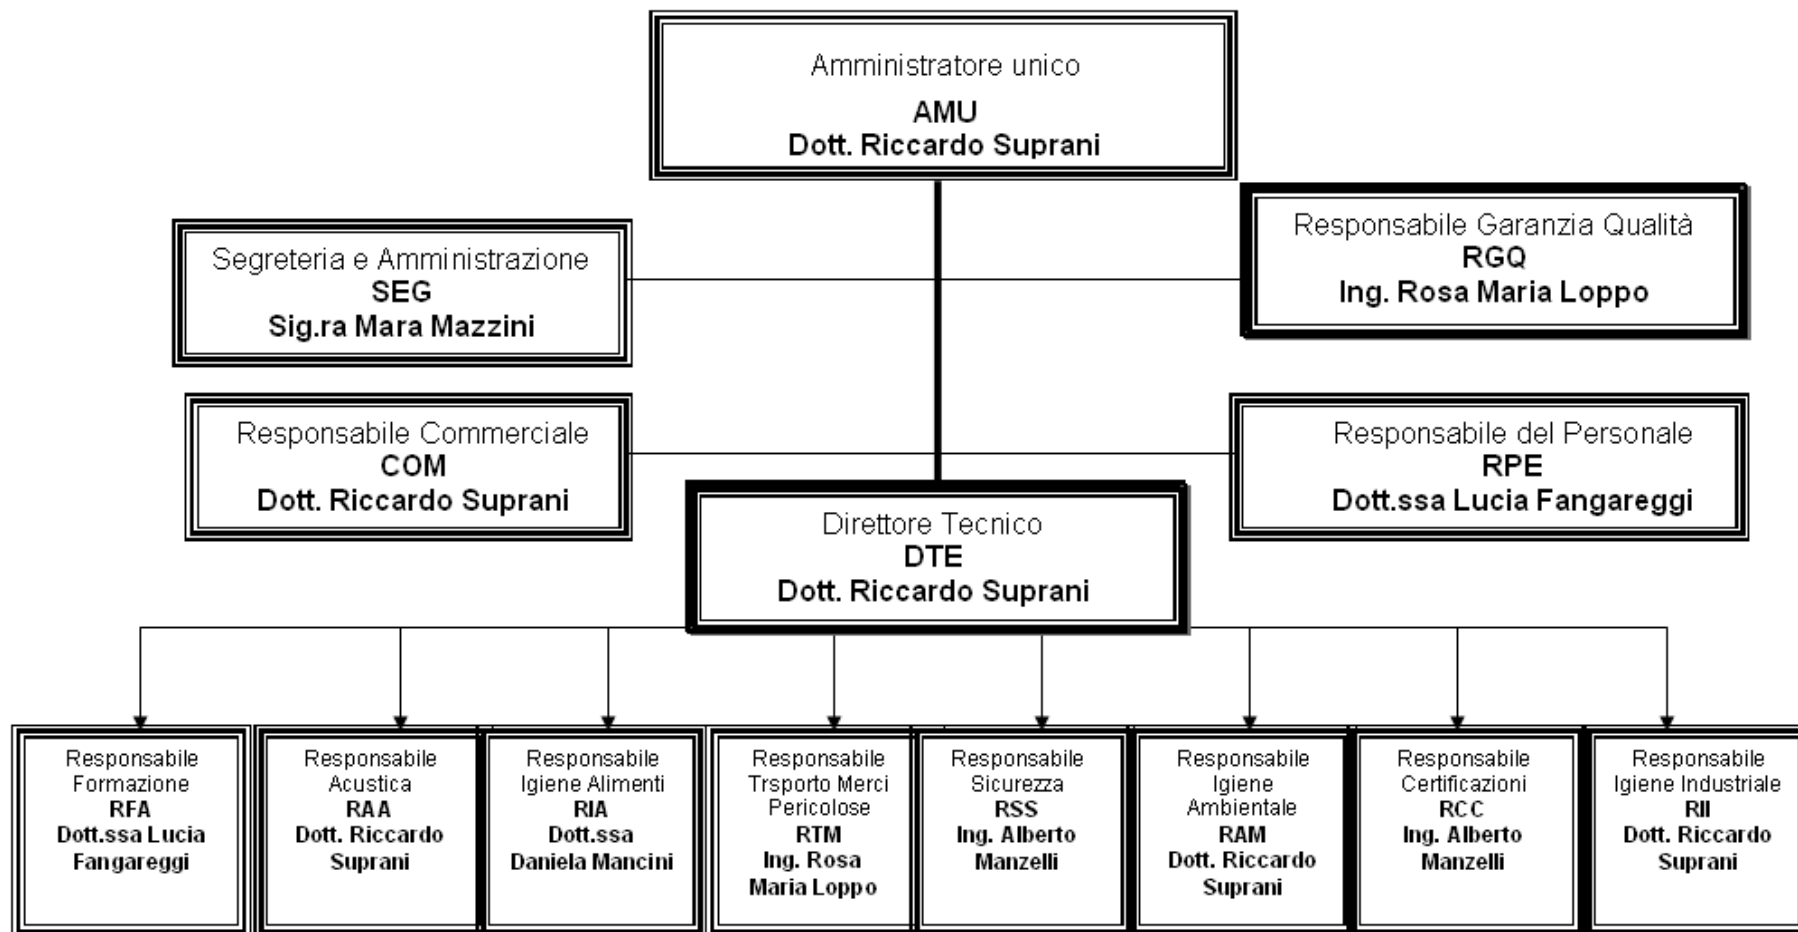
Amministratore unico
AMU
Dott. Riccardo Suprani

Segreteria e Amministrazione
SEG
Sig.ra Mara Mazzini

Responsabile Garanzia Qualità
RGQ
Ing. Rosa Maria Loppo

Responsabile Commerciale
COM
Dott. Riccardo Suprani

Responsabile del Personale
RPE
Dott.ssa Lucia Fangareggi

Direttore Tecnico
DTE
Dott. Riccardo Suprani

Responsabile Formazione
RFA
Dott.ssa Lucia Fangareggi

Responsabile Acustica
RAA
Dott. Riccardo Suprani

Responsabile Igiene Alimenti
RIA
Dott.ssa Daniela Mancini

Responsabile Trsporto Merci Pericolose
RTM
Ing. Rosa Maria Loppo

Responsabile Sicurezza
RSS
Ing. Alberto Manzelli

Responsabile Igiene Ambientale
RAM
Dott. Riccardo Suprani

Responsabile Certificazioni
RCC
Ing. Alberto Manzelli

Responsabile Igiene Industriale
RII
Dott. Riccardo Suprani